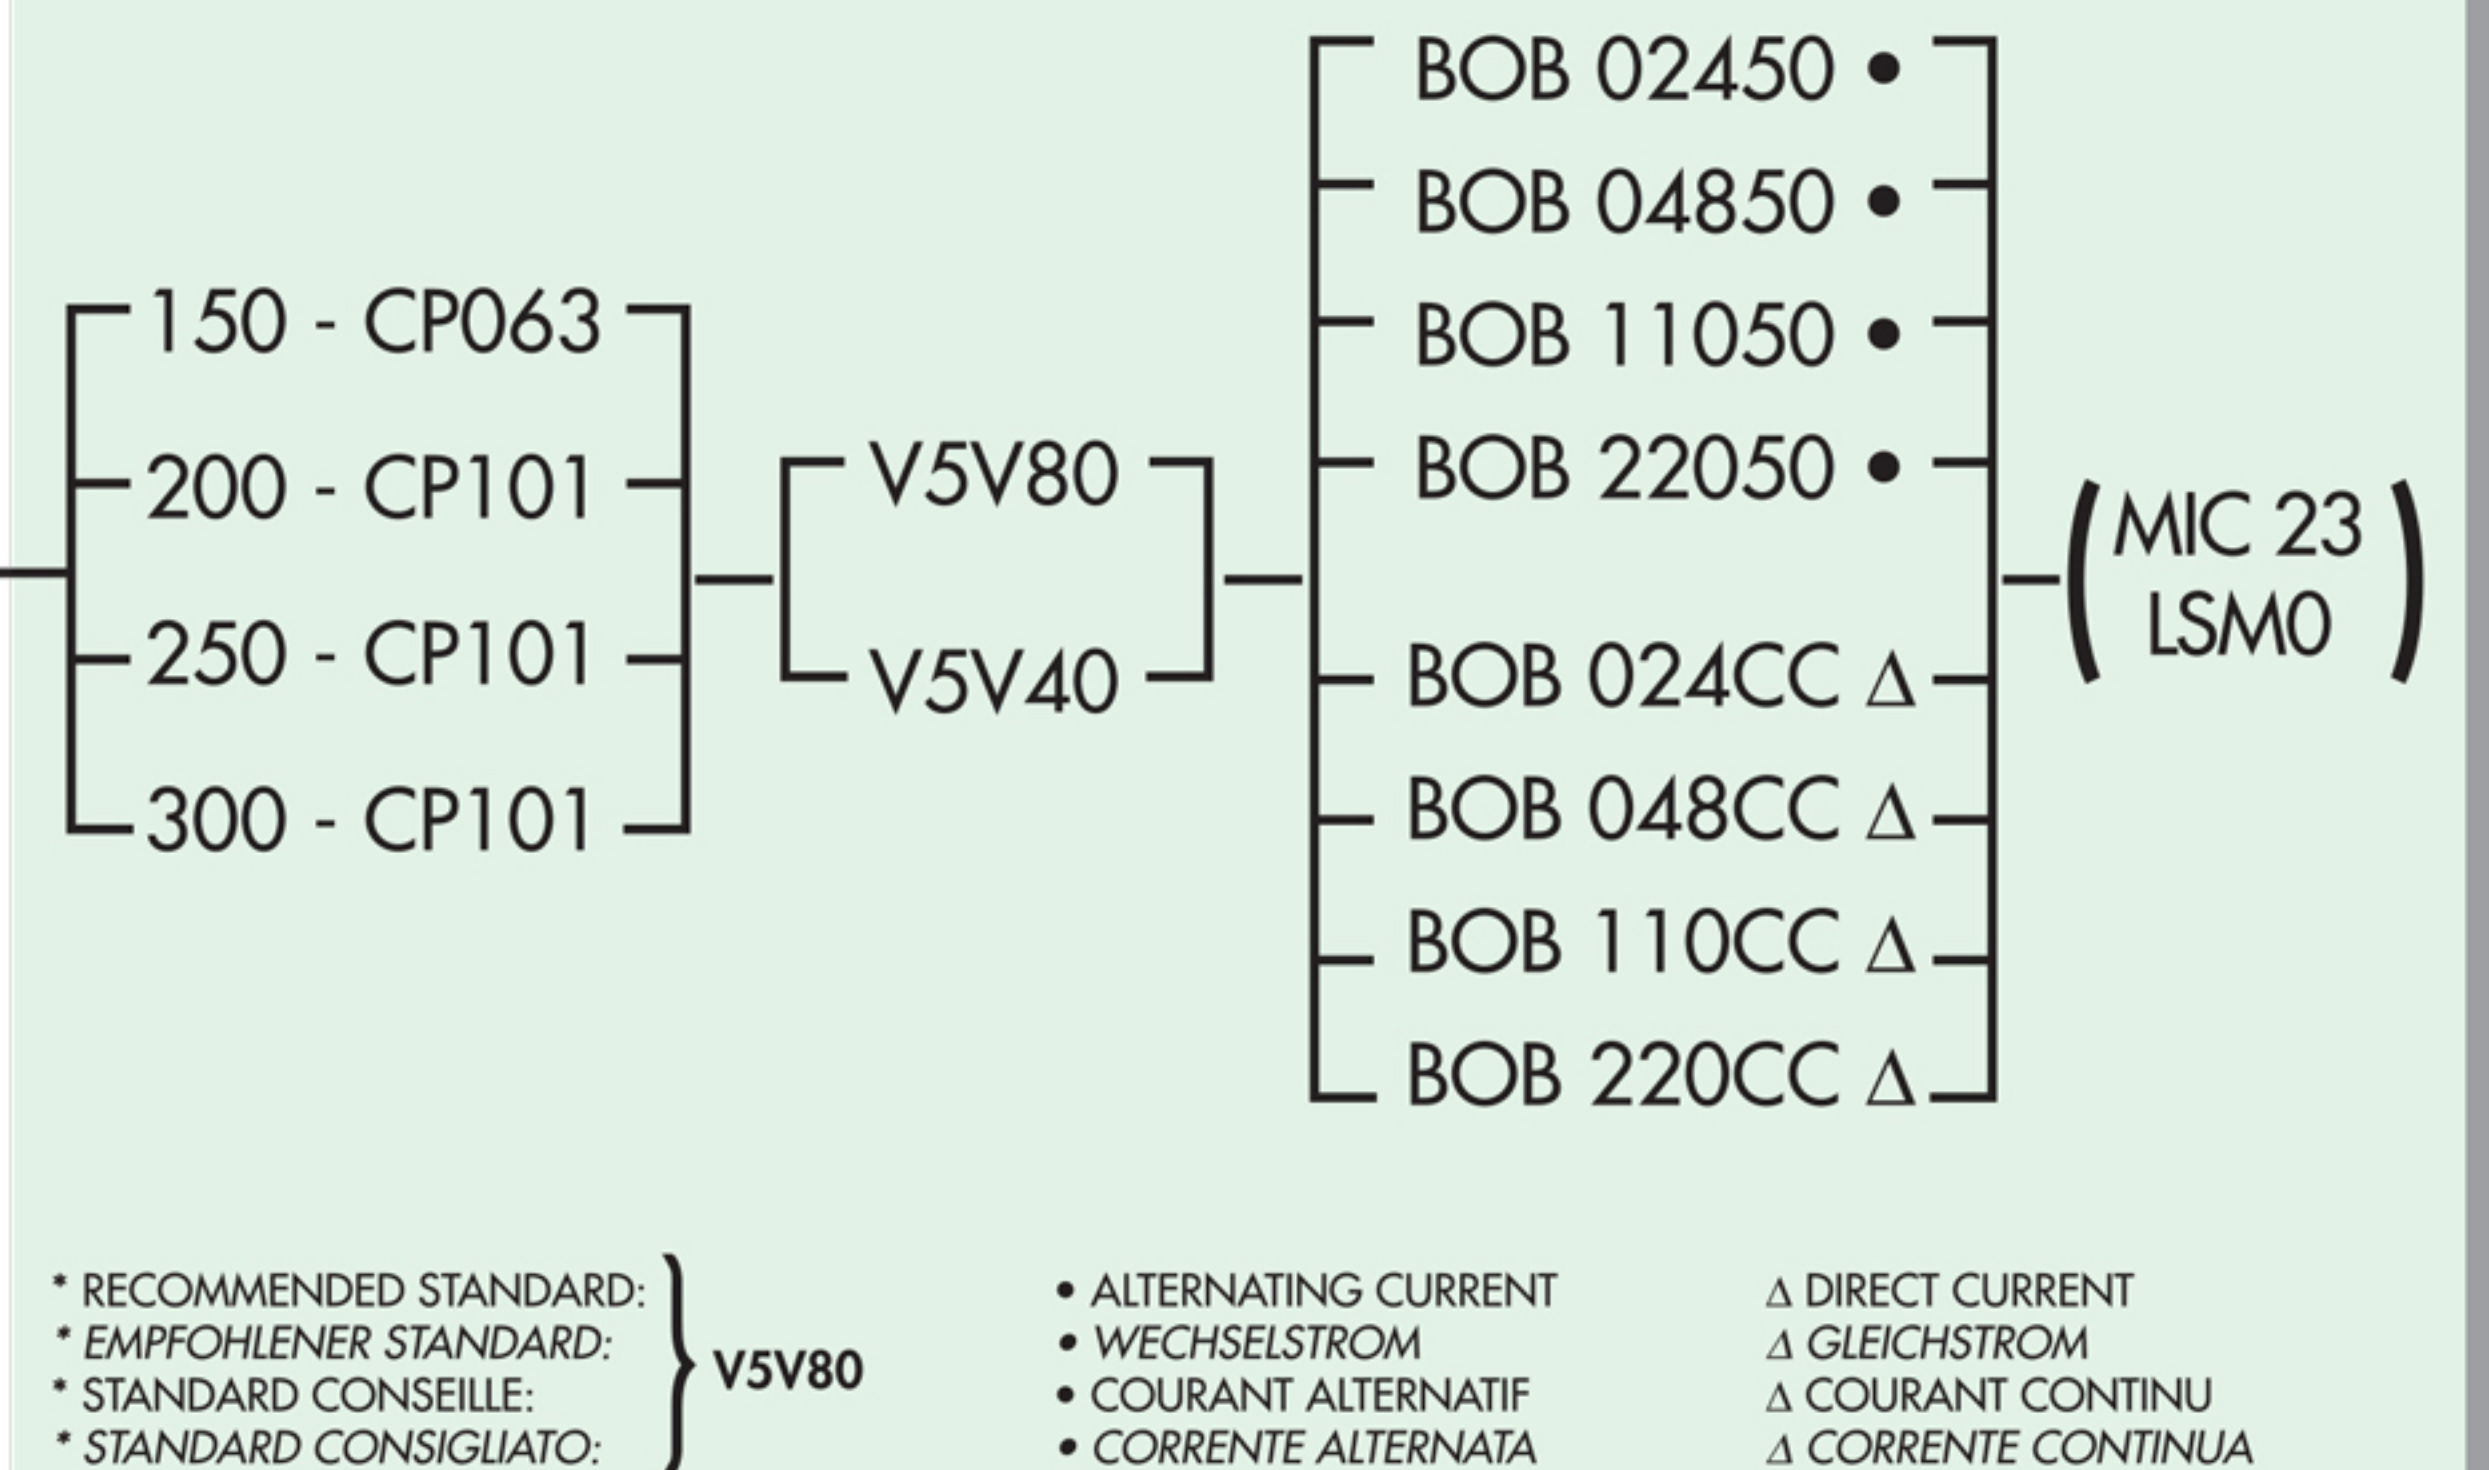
150 - CP063
200 - CP101
250 - CP101
300 - CP101

V5V80
V5V40

BOB 02450 •
BOB 04850 •
BOB 11050 •
BOB 22050 •
BOB 024CC Δ
BOB 048CC Δ
BOB 110CC Δ
BOB 220CC Δ

MIC 23
LSM0

* RECOMMENDED STANDARD:
* EMPFOHLENER STANDARD:
* STANDARD CONSEILLE:
* STANDARD CONSIGLIATO:
V5V80

• ALTERNATING CURRENT
• WECHSELSTROM
• COURANT ALTERNATIF
• CORRENTE ALTERNATA

Δ DIRECT CURRENT
Δ GLEICHSTROM
Δ COURANT CONTINU
Δ CORRENTE CONTINUA